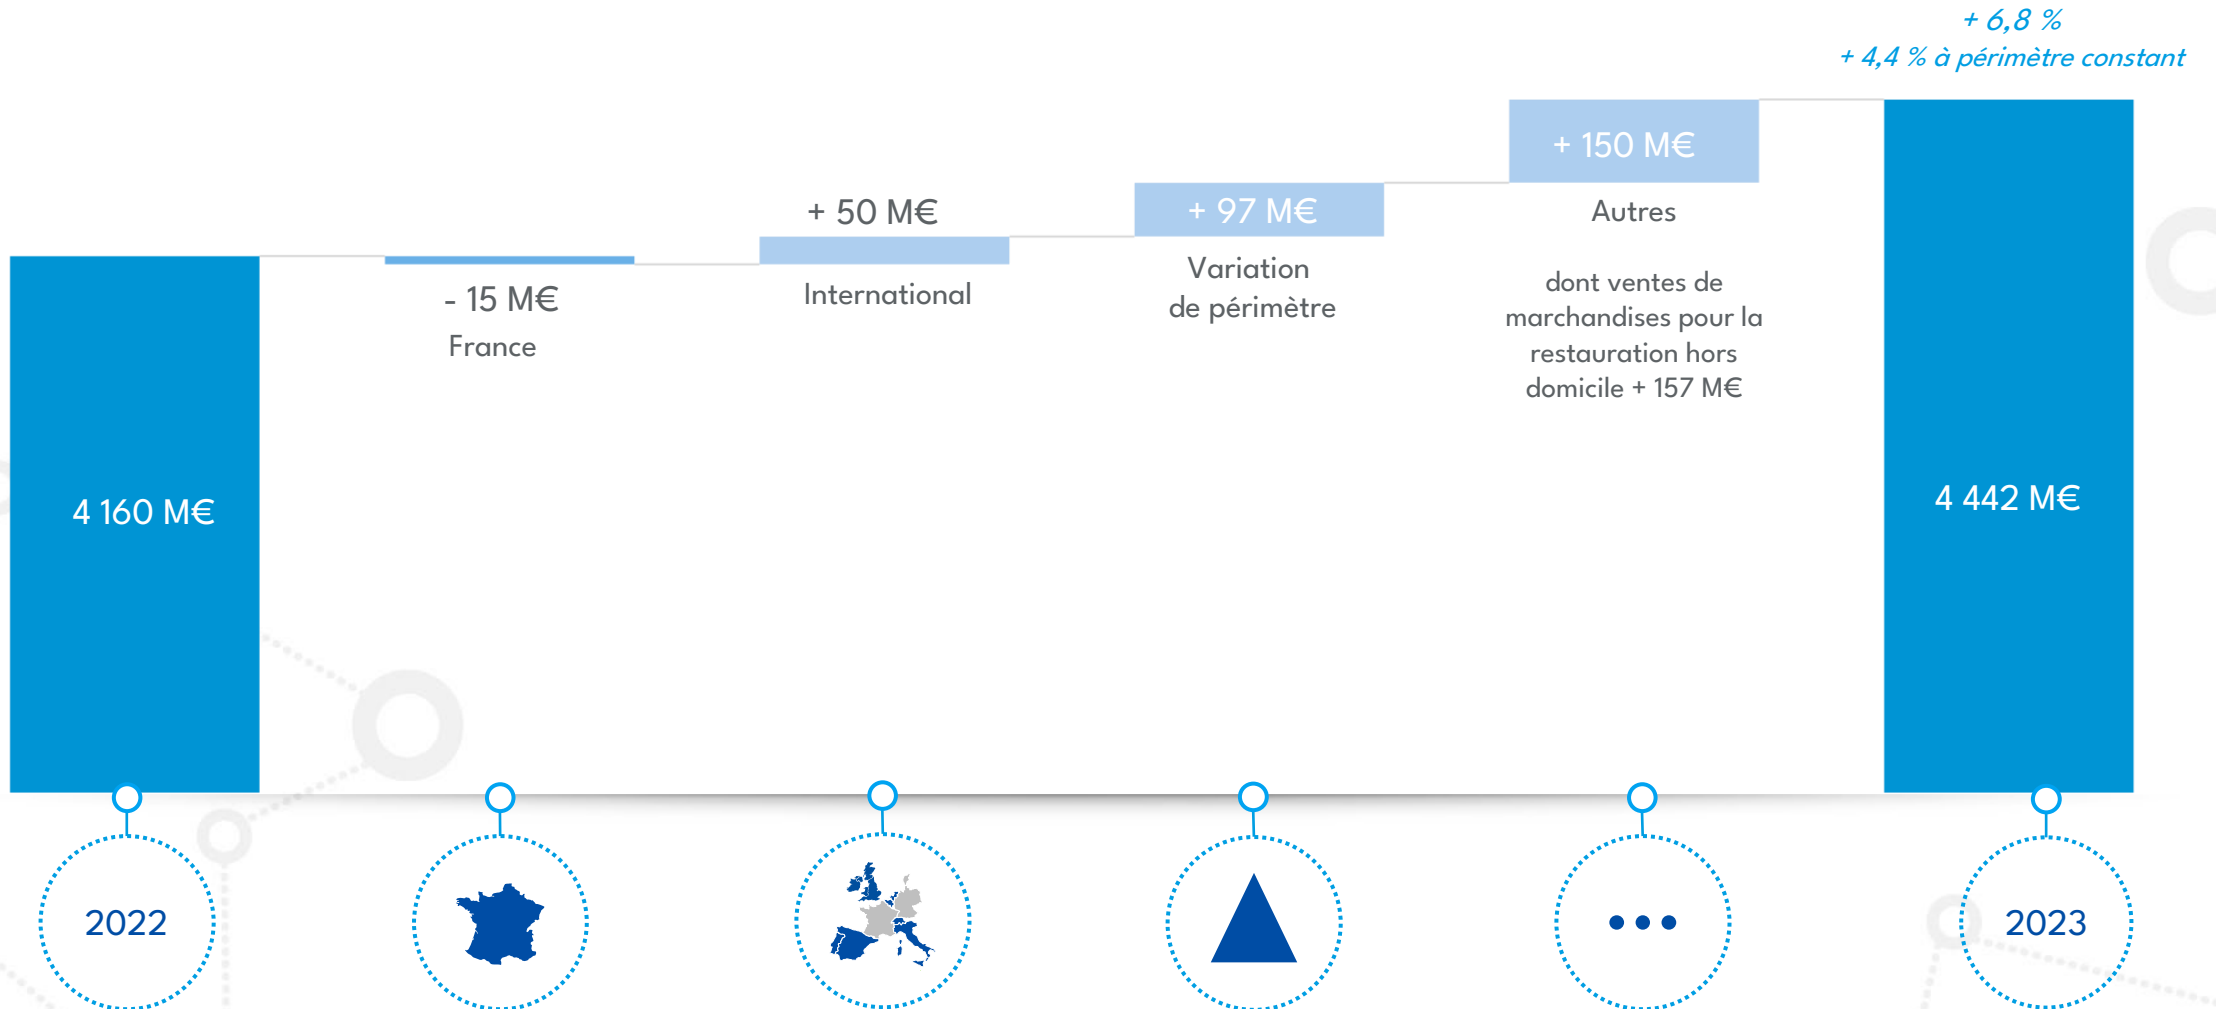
+ 6,8 %
+ 4,4 % à périmètre constant

+ 150 M€
Autres

dont ventes de marchandises pour la restauration hors domicile + 157 M€

+ 97 M€
Variation de périmètre

+ 50 M€
International

- 15 M€
France

4 160 M€

4 442 M€

2022

2023